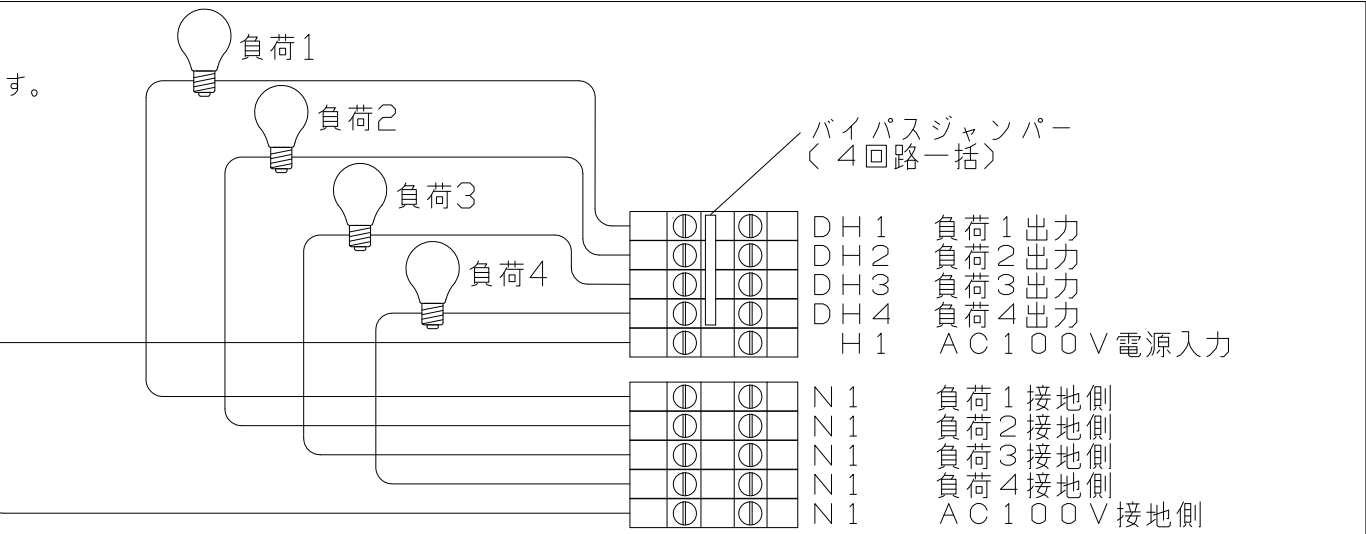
す。

負荷1
負荷2
負荷3
負荷4

バイパスジャンパー
(4回路一括)

DH1 負荷1出力
DH2 負荷2出力
DH3 負荷3出力
DH4 負荷4出力
H1 AC100V電源入力

N1 負荷1接地側
N1 負荷2接地側
N1 負荷3接地側
N1 負荷4接地側
N1 AC100V接地側